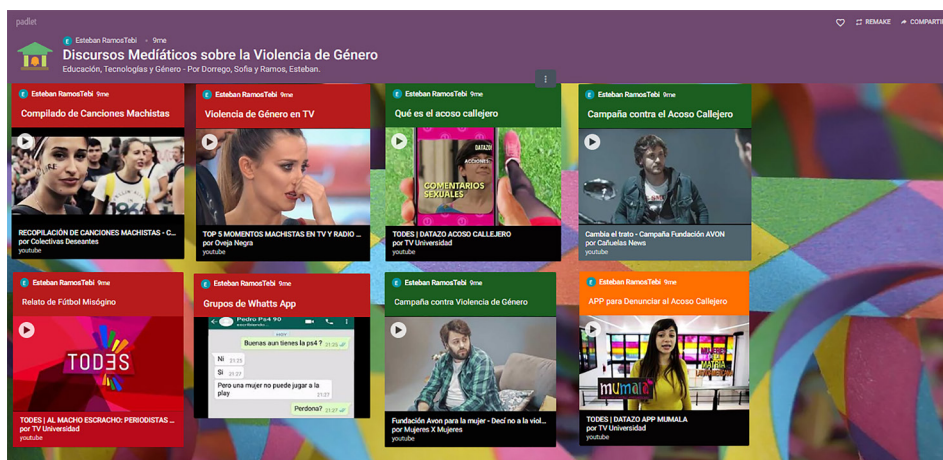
padlet

REMAKE COMPARTIR

Esteban RamosTebi 9me

Discursos Mediáticos sobre la Violencia de Género

Educación, Tecnologías y Género - Por Dorrego, Sofía y Ramos, Esteban.

Esteban RamosTebi 9me

Compilado de Canciones Machistas

RECOPILACIÓN DE CANCIONES MACHISTAS - C...
por Colectivas Deseantes
youtube

Esteban RamosTebi 9me

Violencia de Género en TV

TOP 5 MOMENTOS MACHISTAS EN TV Y RADIO ...
por Oveja Negra
youtube

Esteban RamosTebi 9me

Qué es el acoso callejero

DATAZO
ACCIONES
COMENTARIOS SEXUALES

TODES | DATAZO ACOSO CALLEJERO
por TV Universidad
youtube

Esteban RamosTebi 9me

Campaña contra el Acoso Callejero

Cambia el trato - Campaña Fundación AVON
por Cañuelas News
youtube

Esteban RamosTebi 9me

Relato de Fútbol Misógino

TODES

TODES | AL MACHO ESCRACHO: PERIODISTAS ...
por TV Universidad
youtube

Esteban RamosTebi 9me

Grupos de Whatts App

Pedro Ps4 90

Buenas aun tienes la ps4 ?

Ni

Si

Pero una mujer no puede jugar a la play

Perdona?

Esteban RamosTebi 9me

Campaña contra Violencia de Género

Fundación Avon para la mujer - Decí no a la viol...
por Mujeres X Mujeres
youtube

Esteban RamosTebi 9me

APP para Denunciar al Acoso Callejero

MUMALA

TODES | DATAZO APP MUMALA
por TV Universidad
youtube